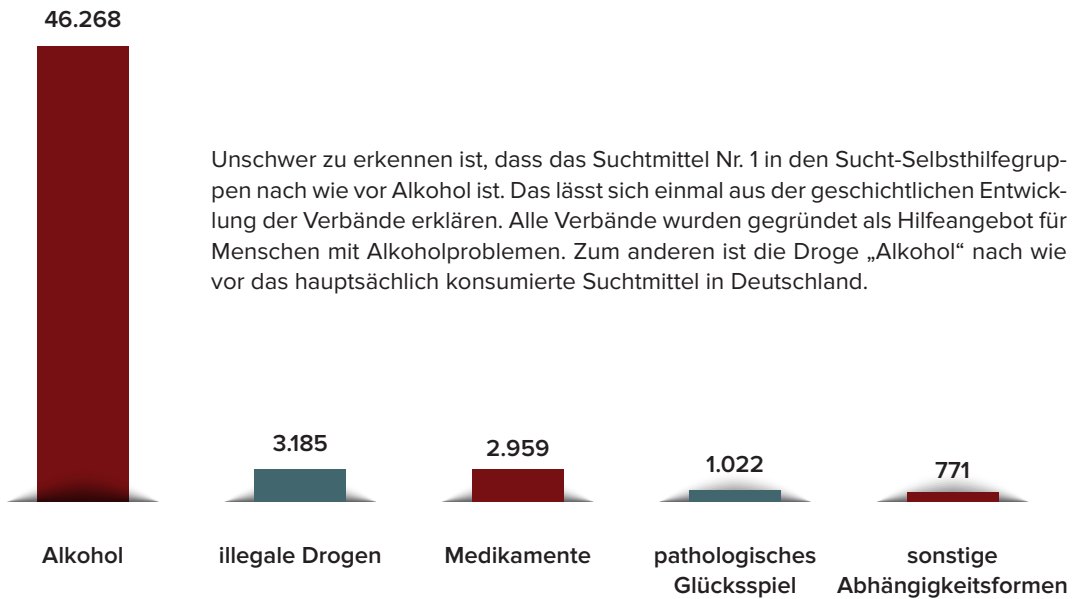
46.268

Unschwer zu erkennen ist, dass das Suchtmittel Nr. 1 in den Sucht-Selbsthilfegruppen nach wie vor Alkohol ist. Das lässt sich einmal aus der geschichtlichen Entwicklung der Verbände erklären. Alle Verbände wurden gegründet als Hilfeangebot für Menschen mit Alkoholproblemen. Zum anderen ist die Droge „Alkohol“ nach wie vor das hauptsächlich konsumierte Suchtmittel in Deutschland.

3.185

2.959

1.022

771

Alkohol

illegale Drogen

Medikamente

pathologisches Glücksspiel

sonstige Abhängigkeitsformen